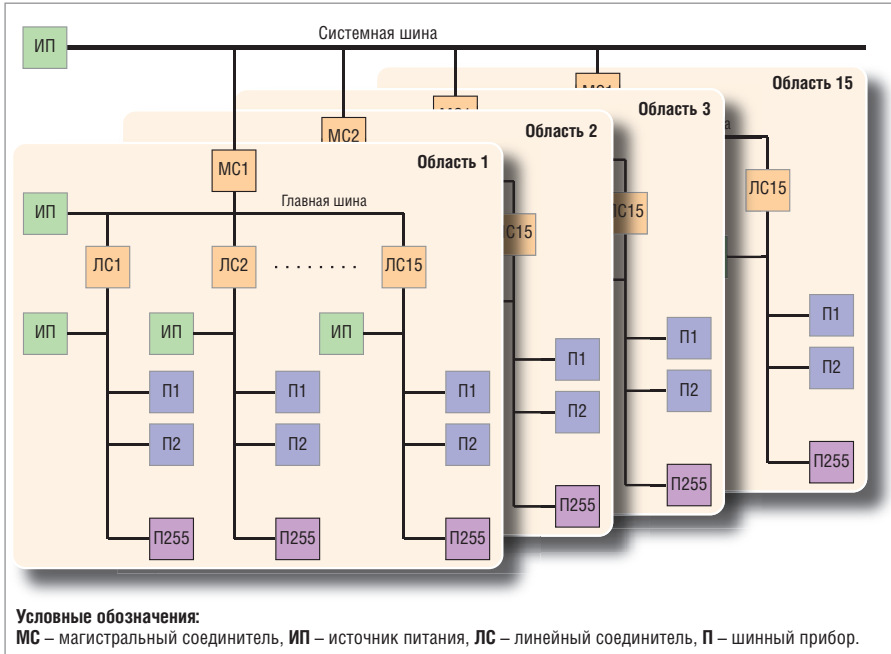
ИП

Системная шина

Область 15

Область 3

Область 2

МС2

МС1

Область 1

ИП

Главная шина

ЛС1

ЛС2

ЛС15

ИП

ИП

ИП

П1

П2

П255

П1

П2

П255

П1

П2

П255

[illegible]С15

П1

П2

П255

ЛС15

П1

П2

П255

ЛС15

П1

П2

П255

Условные обозначения:
МС – магистральный соединитель, ИП – источник питания, ЛС – линейный соединитель, П – шинный прибор.